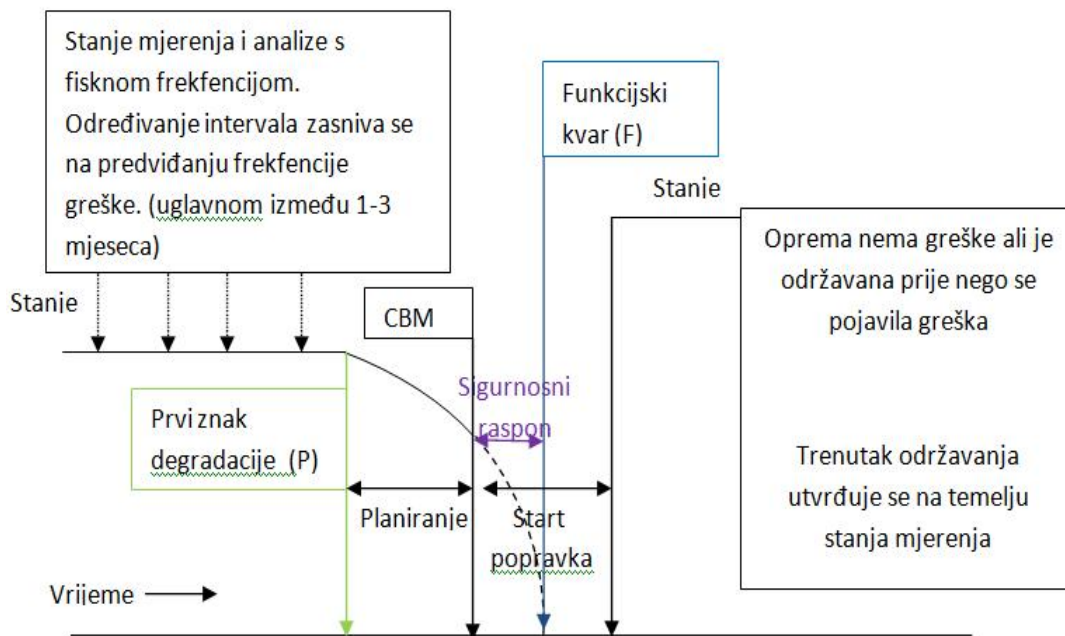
Stanje mjerenja i analize s fisknom frekfencijom. Određivanje intervala zasniva se na predviđanju frekfencije greške. (uglavnom između 1-3 mjeseca)

Funkcijski kvar (F)

Stanje

Oprema nema greške ali je održavana prije nego se pojavila greška

Stanje

CBM

Sigurnosni raspon

Prvi znak degradacije (P)

Trenutak održavanja utvrđuje se na temelju stanja mjerenja

Planiranje

Start popravka

Vrijeme